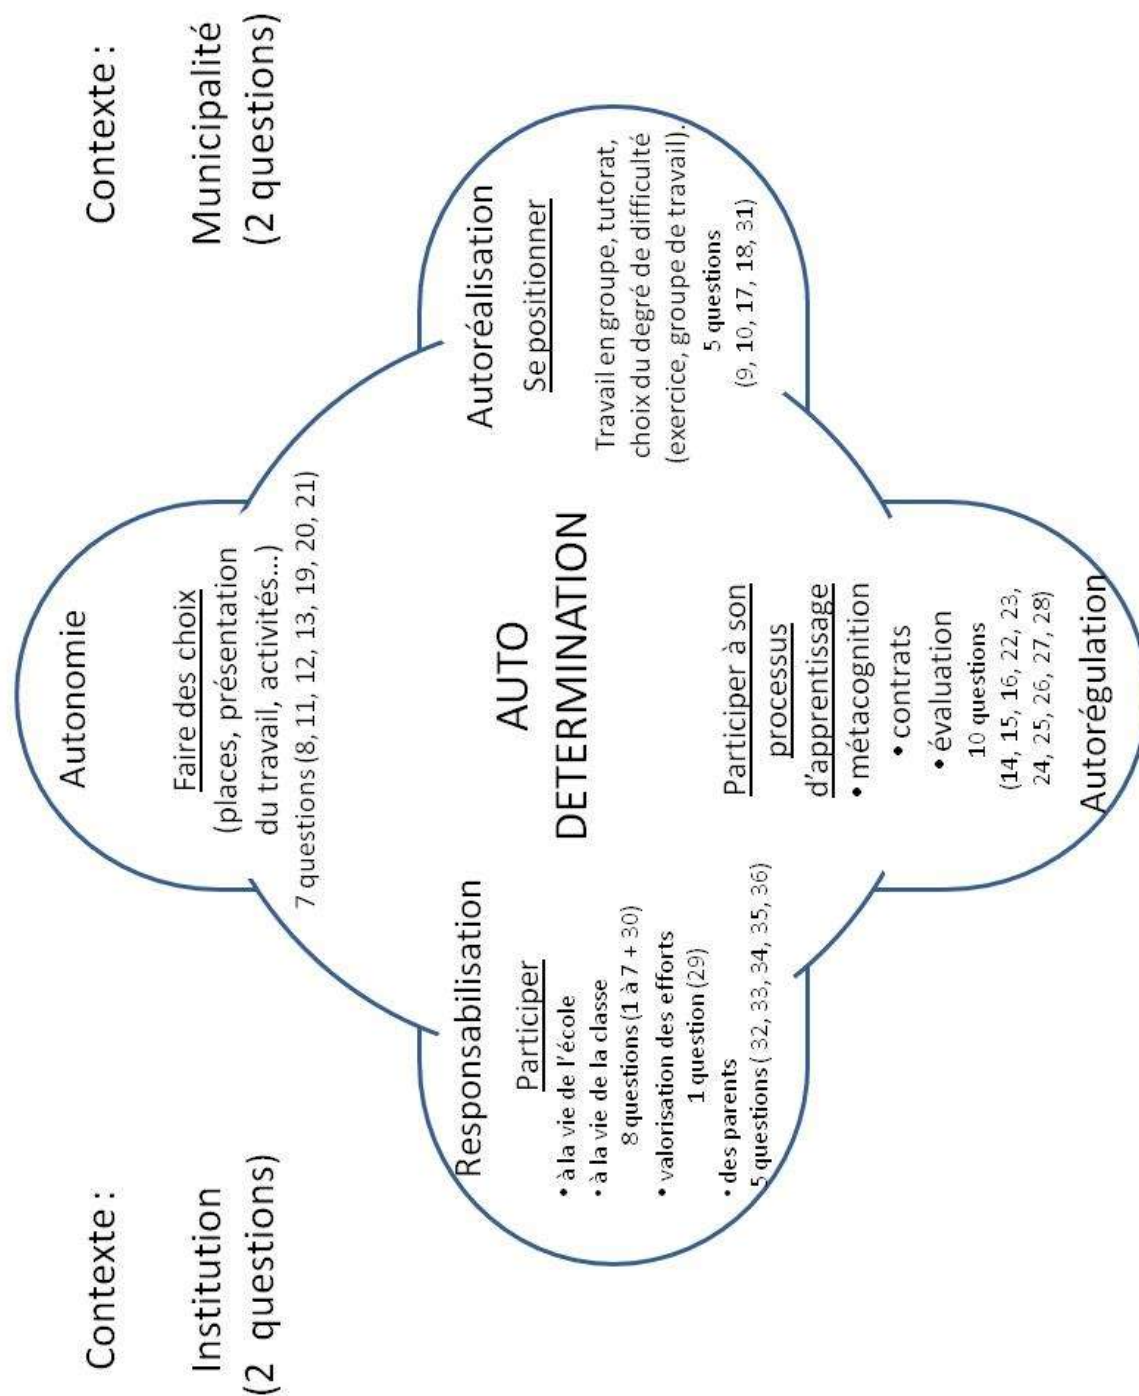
Contexte :

Institution
(2 questions)

Contexte :

Municipalité
(2 questions)

Autonomie

Faire des choix
(places, présentation du travail, activités...)
7 questions (8, 11, 12, 13, 19, 20, 21)

Autoréalisation

Se positionner

Travail en groupe, tutorat, choix du degré de difficulté (exercice, groupe de travail).
5 questions
(9, 10, 17, 18, 31)

AUTO
DETERMINATION

Responsabilisation

Participer
• à la vie de l'école
• à la vie de la classe
8 questions (1 à 7 + 30)
• valorisation des efforts
1 question (29)
• des parents
5 questions ( 32, 33, 34, 35, 36)

Participer à son processus d'apprentissage
• métacognition
• contrats
• évaluation
10 questions
(14, 15, 16, 22, 23, 24, 25, 26, 27, 28)

Autorégulation